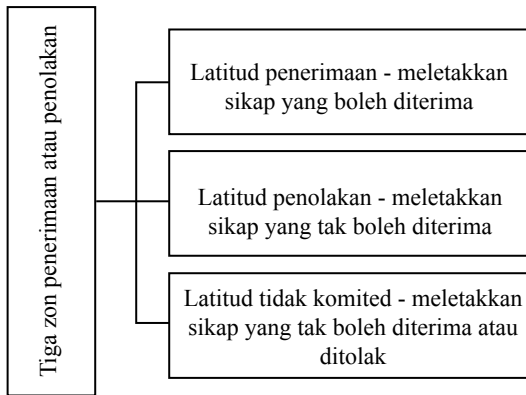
Tiga zon penerimaan atau penolakan

Latitud penerimaan - meletakkan sikap yang boleh diterima

Latitud penolakan - meletakkan sikap yang tak boleh diterima

Latitud tidak komited - meletakkan sikap yang tak boleh diterima atau ditolak